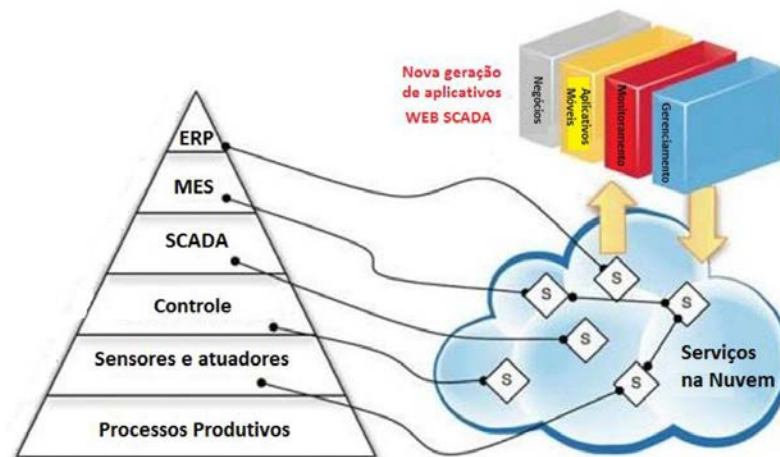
Nova geração de aplicativos WEB SCADA

Negócios

Aplicativos Móveis

Monitoramento

Gerenciamento

ERP

MES

SCADA

Controle

Sensores e atuadores

Processos Produtivos

S

S

S

S

S

S

Serviços na Nuvem